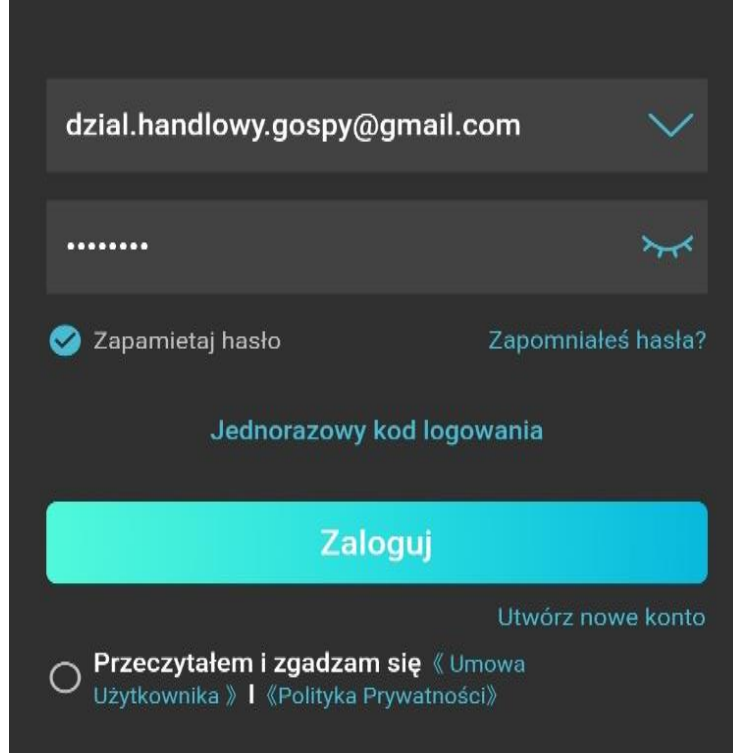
dzial.handlowy.gospy@gmail.com

••••••••

Zapamietaj hasło

Zapomniałeś hasła?

Jednorazowy kod logowania

Zaloguj

Utwórz nowe konto

Przeczytałem i zgadzam się 《Umowa Użytkownika》 | 《Polityka Prywatności》